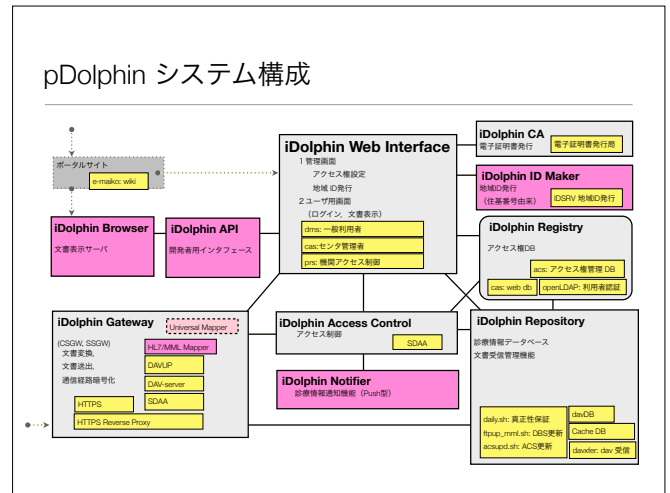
pDolphin システム構成

ポータルサイト

e-maiko: wiki

iDolphin Browser
文書表示サーバ

iDolphin API
開発者用インタフェース

iDolphin Web Interface
1 管理画面
アクセス権設定
地域 ID発行
2 ユーザ用画面
（ログイン，文書表示）

dms: 一般利用者
cas:センタ管理者
pns: 機関アクセス制御

iDolphin CA
電子証明書発行
電子証明書発行局

iDolphin ID Maker
地域ID発行
（住基番号由来）
IDSRV 地域ID発行

iDolphin Registry
アクセス権DB
acs: アクセス権管理 DB
cas: web db
openLDAP: 利用者認証

iDolphin Gateway
Universal Mapper
(CSGW, SSGW)
文書変換,
文書送出,
通信経路暗号化
HL7/MML Mapper
DAVUP
DAV-server
SDAA
HTTPS
HTTPS Reverse Proxy

iDolphin Access Control
アクセス制御
SDAA

iDolphin Notifier
診療情報通知機能（Push型）

iDolphin Repository
診療情報データベース
文書受信管理機能

daily.sh: 真正性保証
ftpup_mml.sh: DBS更新
acsupd.sh: ACS更新
davDB
Cache DB
davxfer: dav 受信